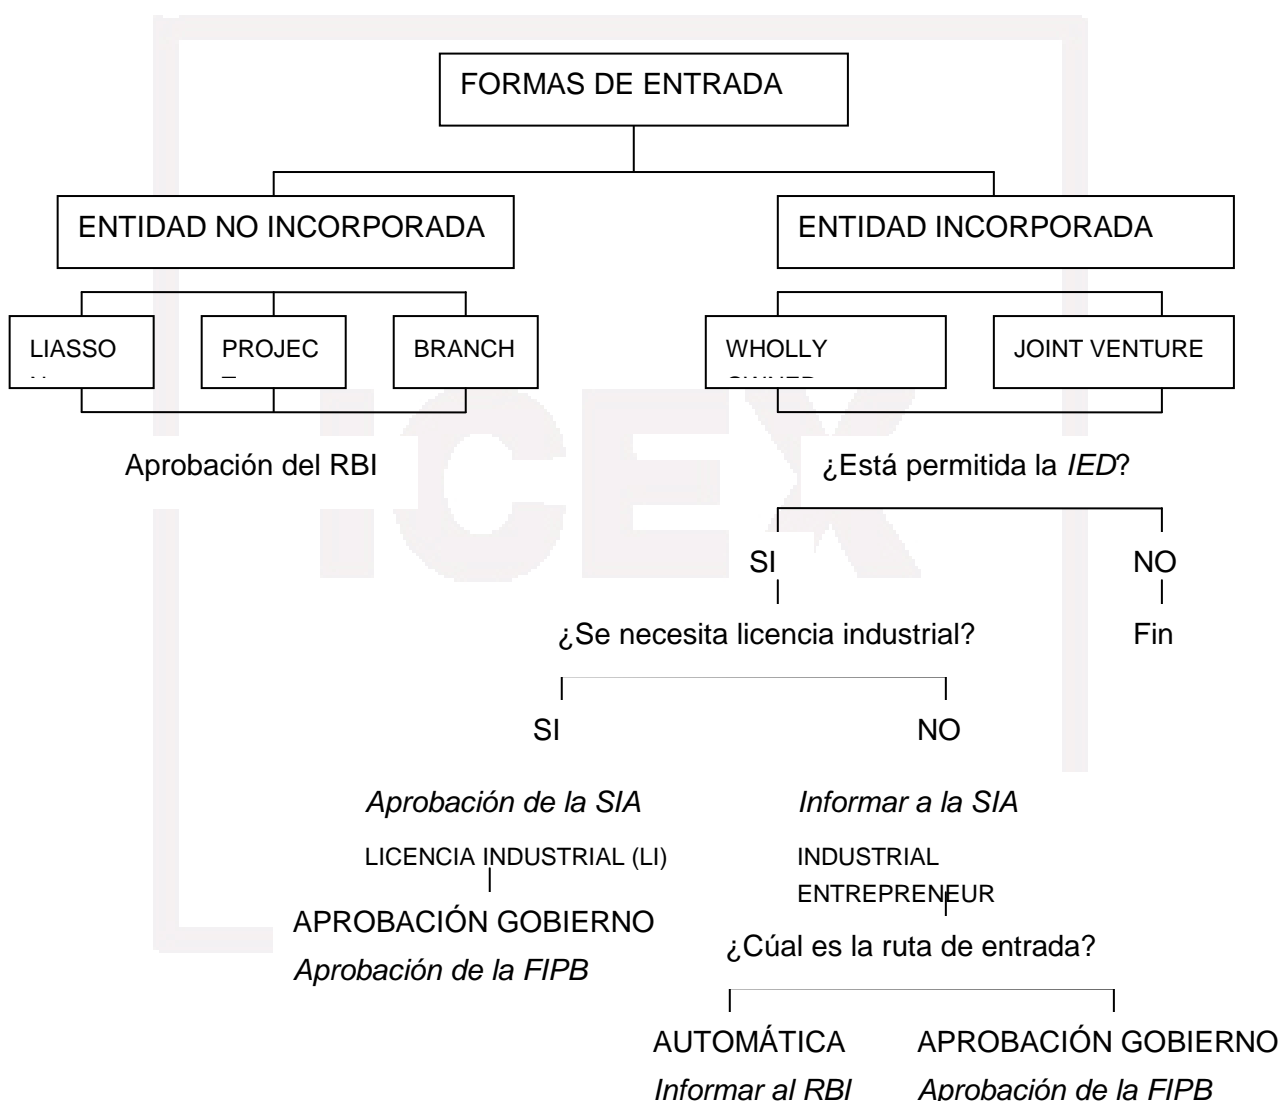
FORMAS DE ENTRADA

ENTIDAD NO INCORPORADA

ENTIDAD INCORPORADA

LIASSO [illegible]

PROJEC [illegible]

BRANCH

WHOLLY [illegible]

JOINT VENTURE

Aprobación del RBI

¿Está permitida la *IED*?

SI

NO

¿Se necesita licencia industrial?

Fin

SI

NO

*Aprobación de la SIA*

*Informar a la SIA*

LICENCIA INDUSTRIAL (LI)

INDUSTRIAL ENTREPRENEUR

APROBACIÓN GOBIERNO
*Aprobación de la FIPB*

¿Cúal es la ruta de entrada?

AUTOMÁTICA
*Informar al RBI*

APROBACIÓN GOBIERNO
*Aprobación de la FIPB*